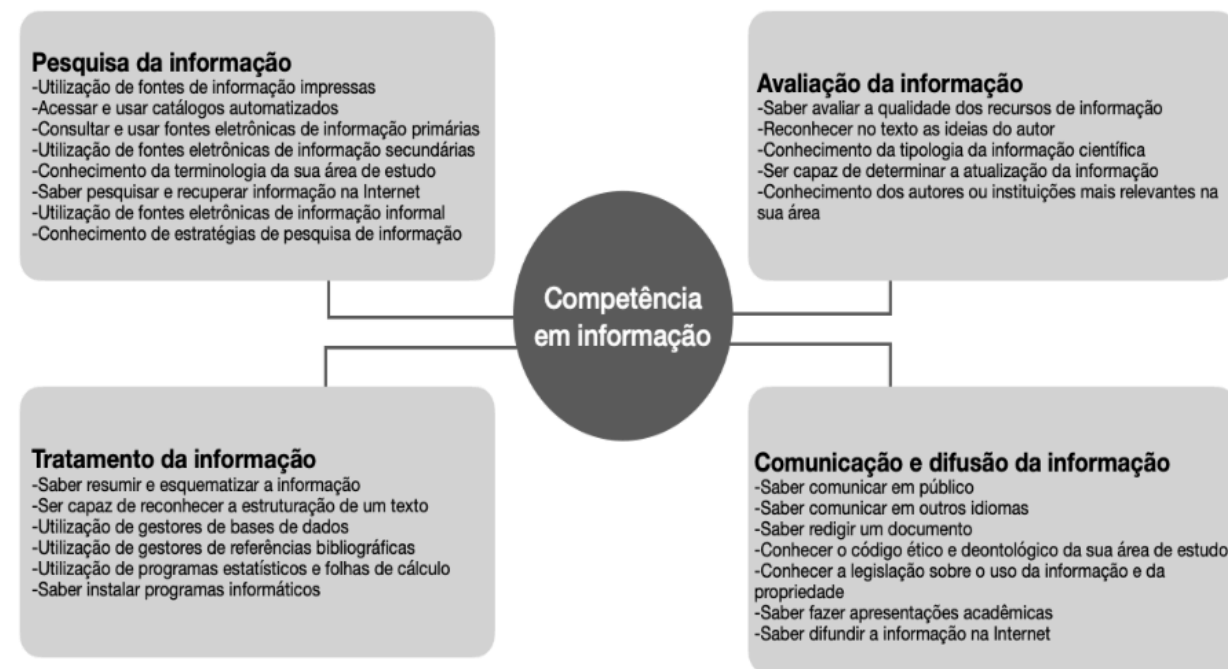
**Pesquisa da informação**
-Utilização de fontes de informação impressas
-Acessar e usar catálogos automatizados
-Consultar e usar fontes eletrônicas de informação primárias
-Utilização de fontes eletrônicas de informação secundárias
-Conhecimento da terminologia da sua área de estudo
-Saber pesquisar e recuperar informação na Internet
-Utilização de fontes eletrônicas de informação informal
-Conhecimento de estratégias de pesquisa de informação

**Avaliação da informação**
-Saber avaliar a qualidade dos recursos de informação
-Reconhecer no texto as ideias do autor
-Conhecimento da tipologia da informação científica
-Ser capaz de determinar a atualização da informação
-Conhecimento dos autores ou instituições mais relevantes na sua área

Competência em informação

**Tratamento da informação**
-Saber resumir e esquematizar a informação
-Ser capaz de reconhecer a estruturação de um texto
-Utilização de gestores de bases de dados
-Utilização de gestores de referências bibliográficas
-Utilização de programas estatísticos e folhas de cálculo
-Saber instalar programas informáticos

**Comunicação e difusão da informação**
-Saber comunicar em público
-Saber comunicar em outros idiomas
-Saber redigir um documento
-Conhecer o código ético e deontológico da sua área de estudo
-Conhecer a legislação sobre o uso da informação e da propriedade
-Saber fazer apresentações acadêmicas
-Saber difundir a informação na Internet